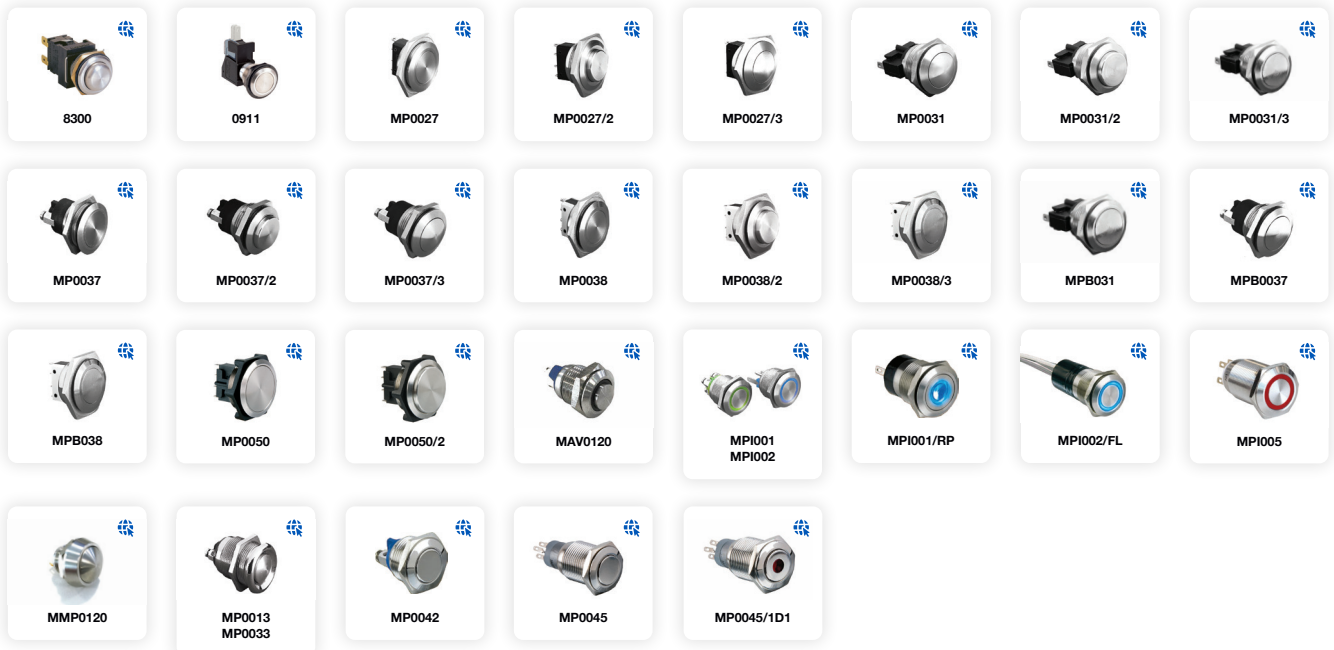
8300

0911

MP0027

MP0027/2

MP0027/3

MP0031

MP0031/2

MP0031/3

MP0037

MP0037/2

MP0037/3

MP0038

MP0038/2

MP0038/3

MPB031

MPB0037

MPB038

MP0050

MP0050/2

MAV0120

MPI001
MPI002

MPI001/RP

MPI002/FL

MPI005

MMP0120

MP0013
MP0033

MP0042

MP0045

MP0045/1D1